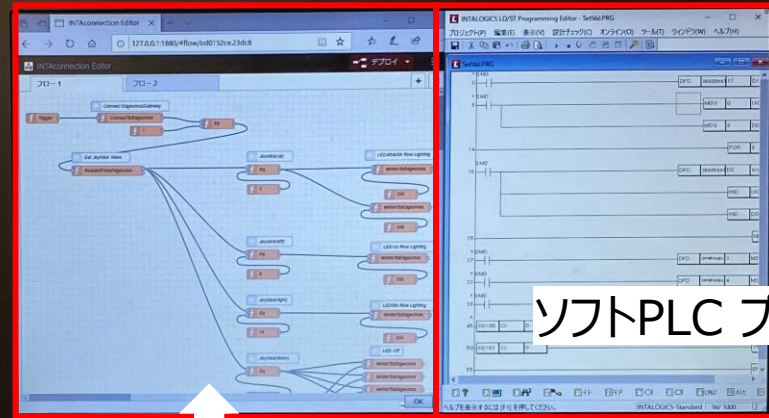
INTAconnection Editor

127.0.0.1:1880/#flow/bd0152ce.23dc8

INTAconnection Editor

デプロイ

フロー1

フロー2

Connect EdgecrossGateway

Trigger

ConnectToEdgecross

Get JoyStick Value

ReadJoyStickEdgecross

JoyStick(Left)

JoyStick(Right)

JoyStick(Down)

LED 4th&5th Row Lighting

LED 1st Row Lighting

LED 5th Row Lighting

LED Off

writeToEdgecross

OK

INTALOGICS LD/ST Programming Editor - SetVal.PRG

プロジェクト(P) 編集(E) 表示(V) 設計チェック(C) オンライン(O) ツール(T) ウィンドウ(W) ヘルプ(H)

SetVal.PRG

ソフトPLC プ

ヘルプを表示するには [F1] を押してください。

INTALOGICS-Standard

1000